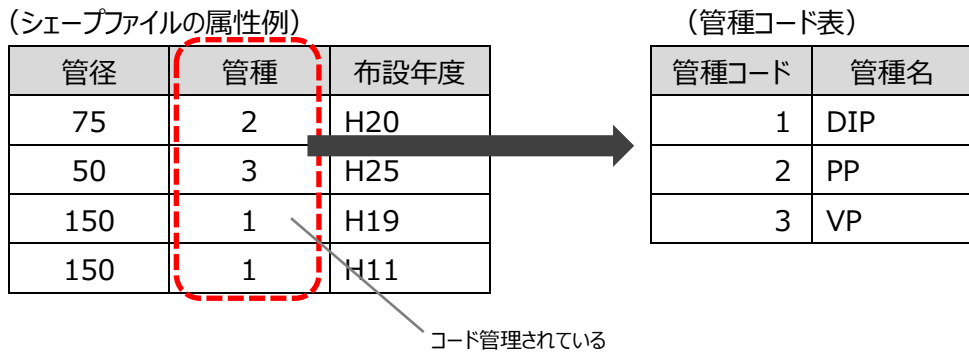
（シェープファイルの属性例）

| 管径 | 管種 | 布設年度 |
|---|---|---|
| 75 | 2 | H20 |
| 50 | 3 | H25 |
| 150 | 1 | H19 |
| 150 | 1 | H11 |

（管種コード表）

| 管種コード | 管種名 |
|---|---|
| 1 | DIP |
| 2 | PP |
| 3 | VP |

コード管理されている